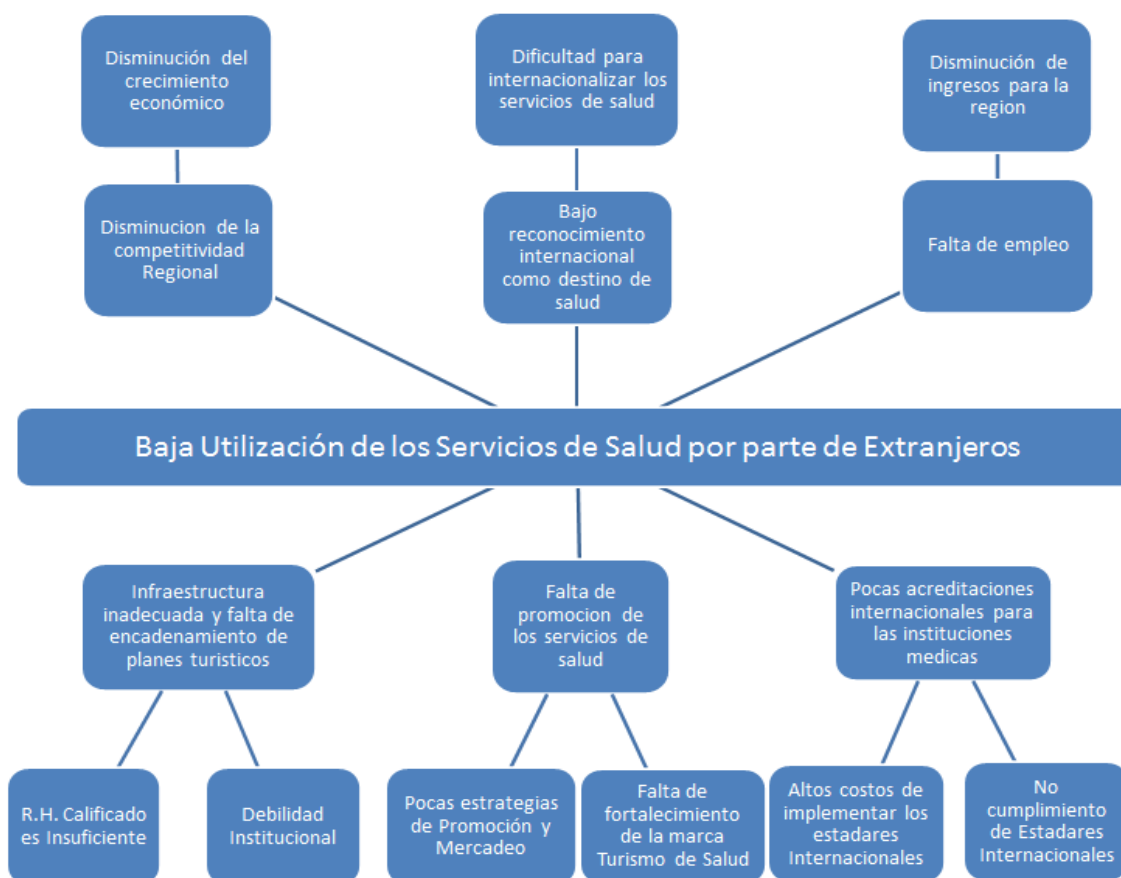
Disminución del crecimiento económico

Dificultad para internacionalizar los servicios de salud

Disminución de ingresos para la region

Disminucion de la competitividad Regional

Bajo reconocimiento internacional como destino de salud

Falta de empleo

Baja Utilización de los Servicios de Salud por parte de Extranjeros

Infraestructura inadecuada y falta de encadenamiento de planes turisticos

Falta de promocion de los servicios de salud

Pocas acreditaciones internacionales para las instituciones medicas

R.H. Calificado es Insuficiente

Debilidad Institucional

Pocas estrategias de Promoción y Mercadeo

Falta de fortalecimiento de la marca Turismo de Salud

Altos costos de implementar los estadares Internacionales

No cumplimiento de Estadares Internacionales